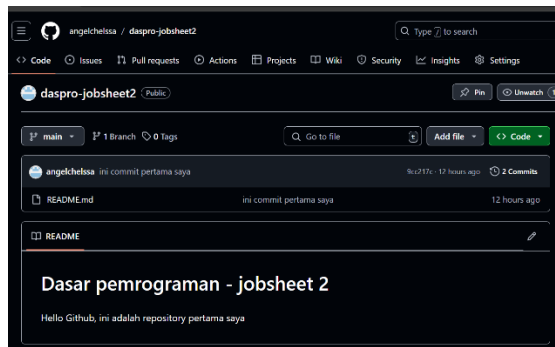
angelchelssa / daspro-jobsheet2

Type / to search

Code Issues Pull requests Actions Projects Wiki Security Insights Settings

daspro-jobsheet2 Public

Pin Unwatch 1

main 1 Branch 0 Tags

Go to file t Add file Code

angelchelssa ini commit pertama saya 9cc217c · 12 hours ago 2 Commits

README.md ini commit pertama saya 12 hours ago

README

Dasar pemrograman - jobsheet 2

Hello Github, ini adalah repository pertama saya